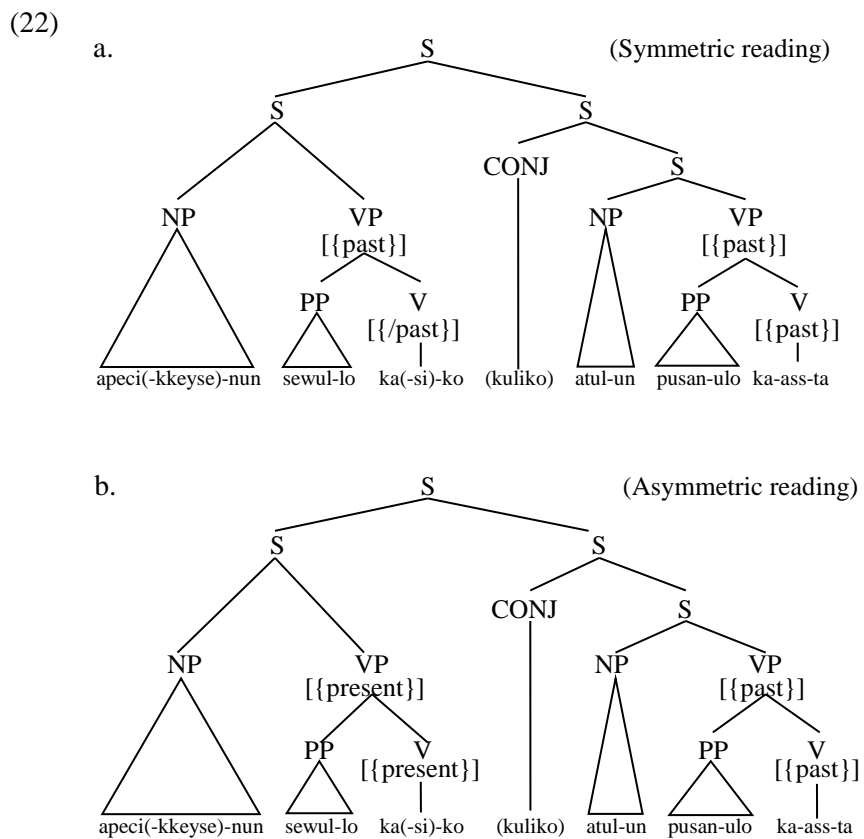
(22)

a. (Symmetric reading)

S

S S

CONJ S

NP VP [{past}] NP VP [{past}]

PP V [{/past}] PP V [{past}]

apeci(-kkeyse)-nun sewul-lo ka(-si)-ko (kuliko) atul-un pusan-ulo ka-ass-ta

b. (Asymmetric reading)

S

S S

CONJ S

NP VP [{present}] NP VP [{past}]

PP V [{present}] PP V [{past}]

apeci(-kkeyse)-nun sewul-lo ka(-si)-ko (kuliko) atul-un pusan-ulo ka-ass-ta